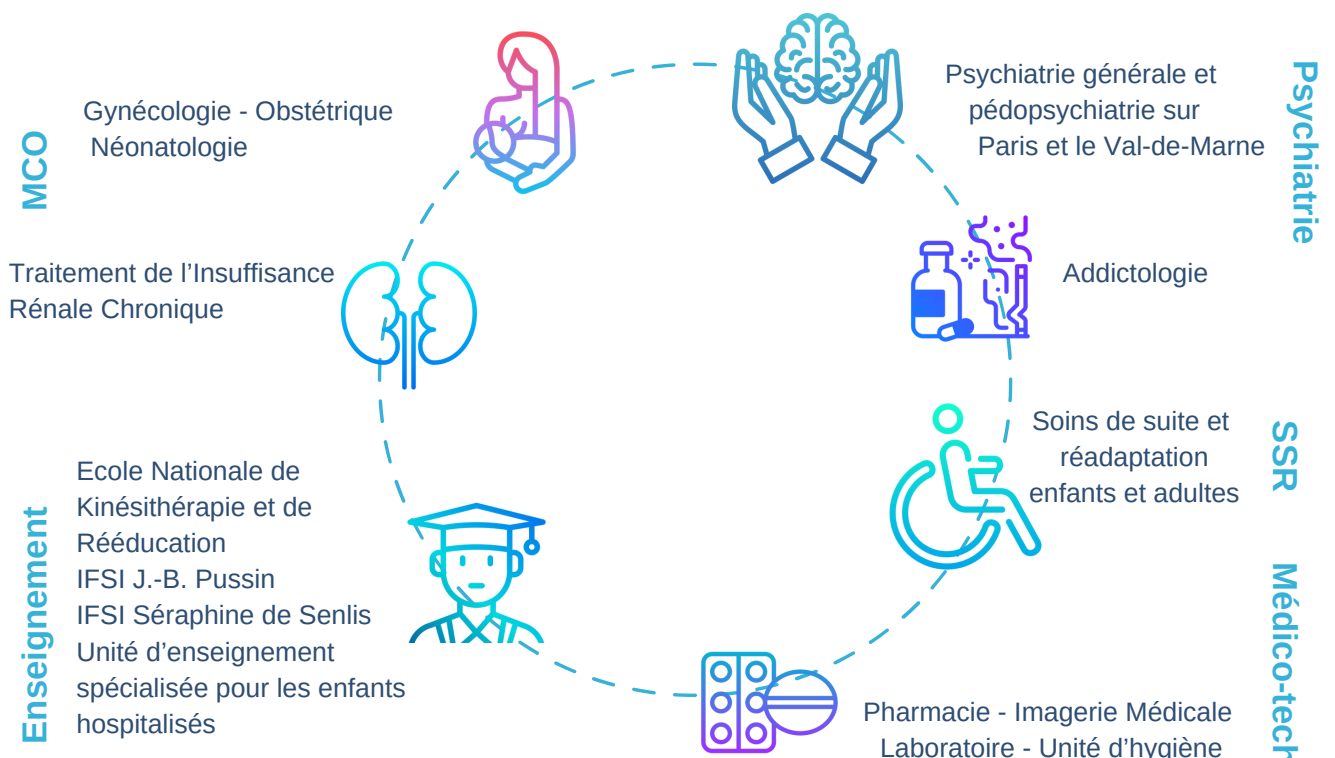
MCO

Gynécologie - Obstétrique
Néonatologie

Traitement de l'Insuffisance Rénale Chronique

Psychiatrie

Psychiatrie générale et pédopsychiatrie sur Paris et le Val-de-Marne

Addictologie

SSR

Soins de suite et réadaptation enfants et adultes

Enseignement

Ecole Nationale de Kinésithérapie et de Rééducation
IFSI J.-B. Pussin
IFSI Séraphine de Senlis
Unité d'enseignement spécialisée pour les enfants hospitalisés

Médico-tech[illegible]

Pharmacie - Imagerie Médicale
Laboratoire - Unité d'hygiène